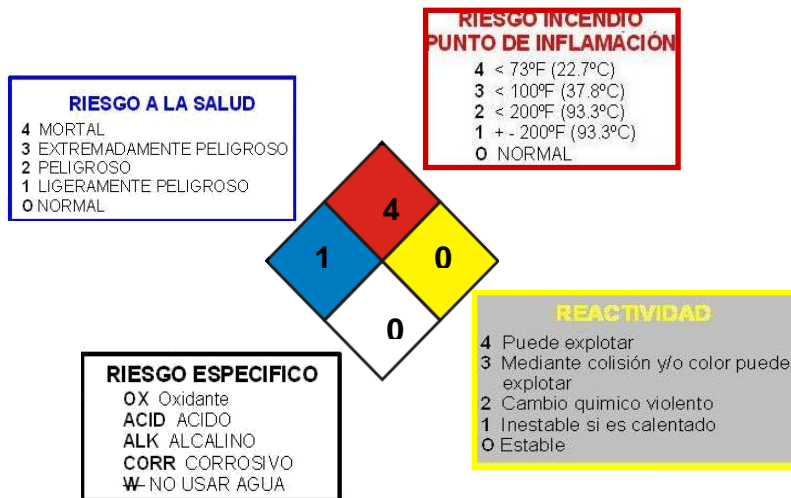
RIESGO INCENDIO
PUNTO DE INFLAMACIÓN
4 < 73ºF (22.7ºC)
3 < 100ºF (37.8ºC)
2 < 200ºF (93.3ºC)
1 + - 200ºF (93.3ºC)
O NORMAL

RIESGO A LA SALUD
4 MORTAL
3 EXTREMADAMENTE PELIGROSO
2 PELIGROSO
1 LIGERAMENTE PELIGROSO
O NORMAL

4
1
0
0

REACTIVIDAD
4 Puede explotar
3 Mediante colisión y/o color puede explotar
2 Cambio quimico violento
1 Inestable si es calentado
O Estable

RIESGO ESPECIFICO
OX Oxidante
ACID ACIDO
ALK ALCALINO
CORR CORROSIVO
W NO USAR AGUA